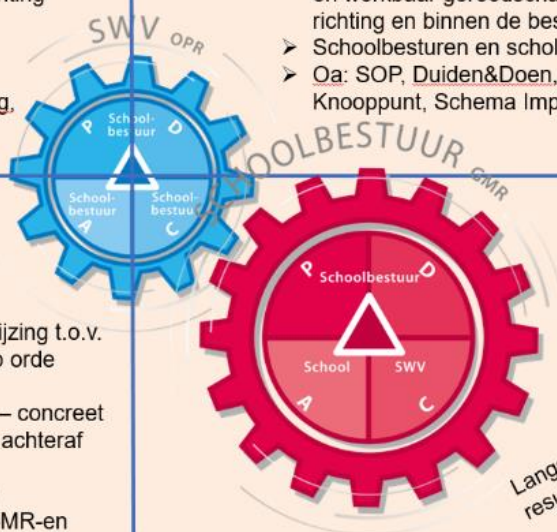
rting

g,

ijzing t.o.v.
o orde

– concreet
achteraf

MR-en

en werkbaar gereedschap
richting en binnen de bes
➢ Schoolbesturen en schol
➢ Oa: SOP, Duiden&Doen,
Knooppunt, Schema Imp

SWV OPR

P School-bestuur D
School-bestuur A
School-bestuur C

SCHOOLBESTUUR GMR

P Schoolbestuur D
School A
SWV C

Lang
resu